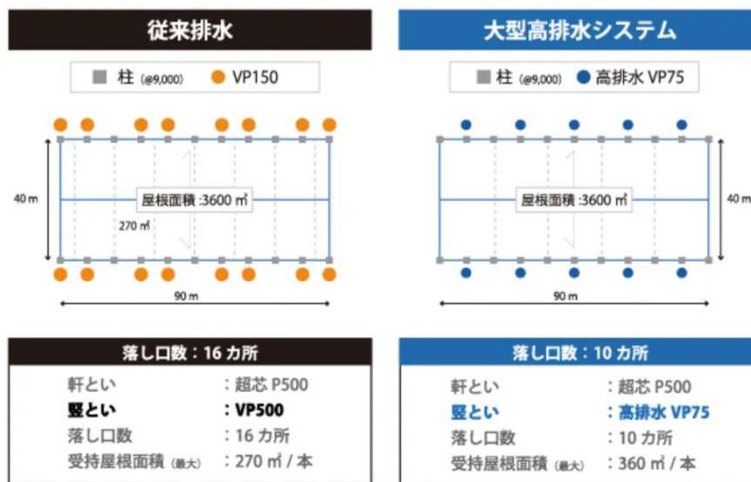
従来排水

柱 (@9,000) VP150

40 m

屋根面積 :3600 ㎡

270 ㎡

90 m

落し口数：16 カ所

| | |
|---|---|
| 軒とい | ：超芯 P500 |
| **竪とい** | **：VP500** |
| 落し口数 | ：16 カ所 |
| 受持屋根面積 (最大) | ：270 ㎡ / 本 |

大型高排水システム

柱 (@9,000) 高排水 VP75

40 m

屋根面積 :3600 ㎡

90 m

落し口数：10 カ所

| | |
|---|---|
| 軒とい | ：超芯 P500 |
| **竪とい** | **：高排水 VP75** |
| 落し口数 | ：10 カ所 |
| 受持屋根面積 (最大) | ：360 ㎡ / 本 |